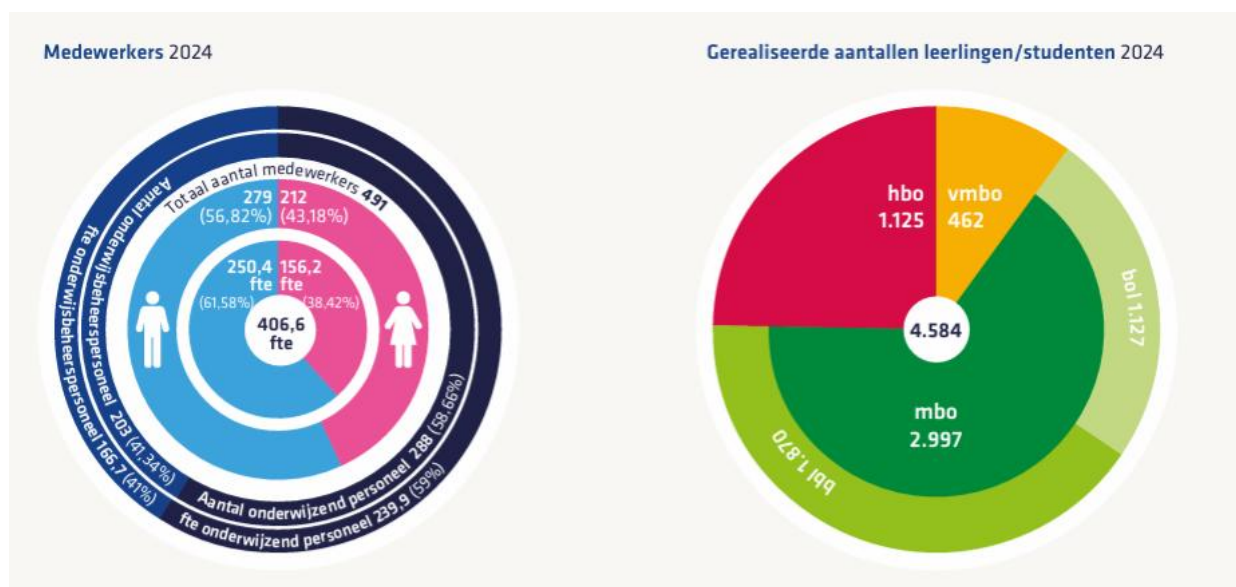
**Medewerkers** 2024

Totaal aantal medewerkers **491**

279
(56,82%)

212
(43,18%)

250,4
fte
(61,58%)

156,2
fte
(38,42%)

406,6
fte

Aantal onderwijsbeheerspersoneel 203 (41,34%)

fte onderwijsbeheerspersoneel 166,7 (41%)

Aantal onderwijzend personeel 288 (58,66%)

fte onderwijzend personeel 239,9 (59%)

**Gerealiseerde aantallen leerlingen/studenten** 2024

hbo
1.125

vmbo
462

bol 1.127

4.584

mbo
2.997

bbl 1.870